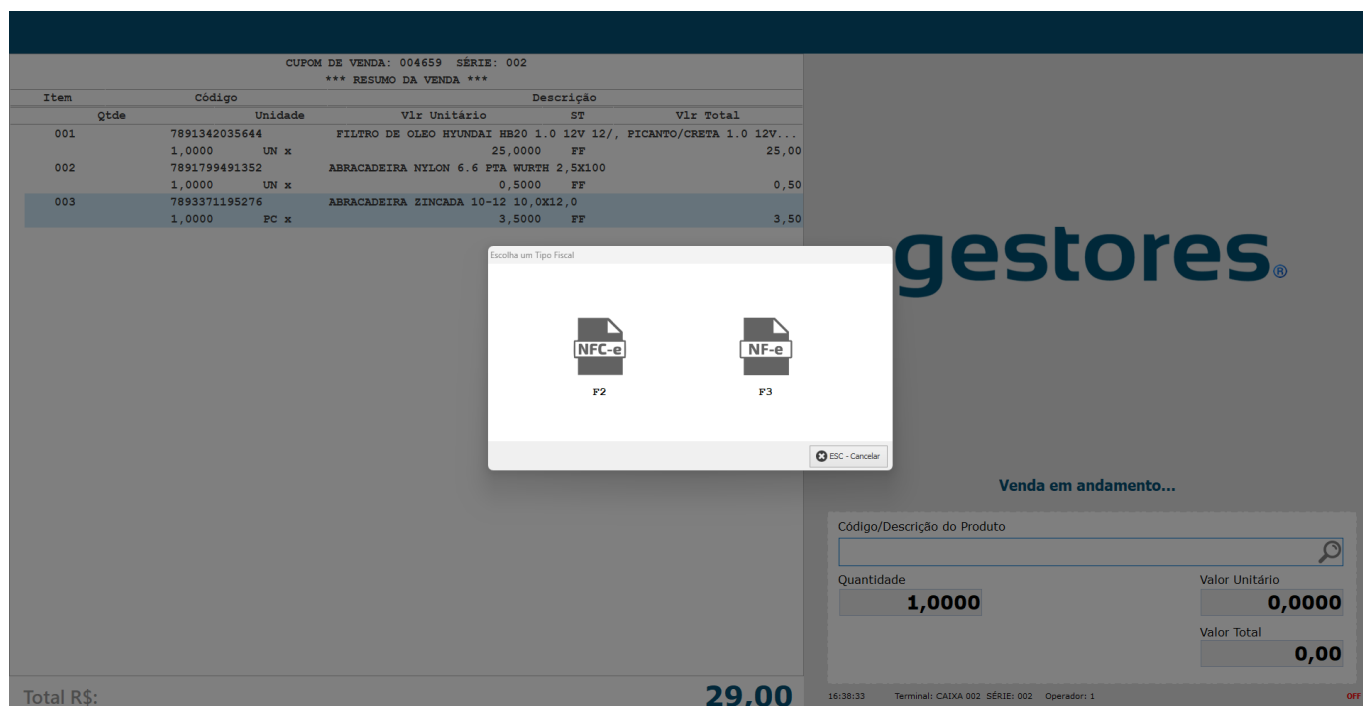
CUPOM DE VENDA: 004659 SÉRIE: 002
*** RESUMO DA VENDA ***

| Item | Código | | Descrição | |
|---|---|---|---|---|
| Qtde | Unidade | Vlr Unitário | ST | Vlr Total |
| 001 | 7891342035644 | FILTRO DE OLEO HYUNDAI HB20 1.0 12V 12/, PICANTO/CRETA 1.0 12V... | | |
| 1,0000 | UN x | 25,0000 | FF | 25,00 |
| 002 | 7891799491352 | ABRACADEIRA NYLON 6.6 PTA WURTH 2,5X100 | | |
| 1,0000 | UN x | 0,5000 | FF | 0,50 |
| 003 | 7893371195276 | ABRACADEIRA ZINCADA 10-12 10,0X12,0 | | |
| 1,0000 | PC x | 3,5000 | FF | 3,50 |

Escolha um Tipo Fiscal

NFC-e
F2

NF-e
F3

ESC - Cancelar

gestores®

Venda em andamento...

Código/Descrição do Produto

Quantidade
1,0000

Valor Unitário
0,0000

Valor Total
0,00

Total R$:
29,00

16:38:33 Terminal: CAIXA 002 SÉRIE: 002 Operador: 1
OFF